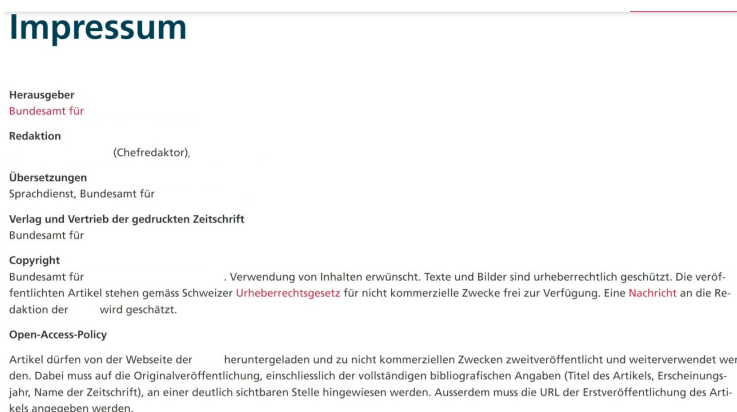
Impressum

Herausgeber
Bundesamt für

Redaktion
(Chefredaktor),

Übersetzungen
Sprachdienst, Bundesamt für

Verlag und Vertrieb der gedruckten Zeitschrift
Bundesamt für

Copyright
Bundesamt für . Verwendung von Inhalten erwünscht. Texte und Bilder sind urheberrechtlich geschützt. Die veröffentlichten Artikel stehen gemäss Schweizer Urheberrechtsgesetz für nicht kommerzielle Zwecke frei zur Verfügung. Eine Nachricht an die Redaktion der wird geschätzt.

Open-Access-Policy

Artikel dürfen von der Webseite der heruntergeladen und zu nicht kommerziellen Zwecken zweitveröffentlicht und weiterverwendet wer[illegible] den. Dabei muss auf die Originalveröffentlichung, einschliesslich der vollständigen bibliografischen Angaben (Titel des Artikels, Erscheinungsjahr, Name der Zeitschrift), an einer deutlich sichtbaren Stelle hingewiesen werden. Ausserdem muss die URL der Erstveröffentlichung des Artikels angegeben werden.